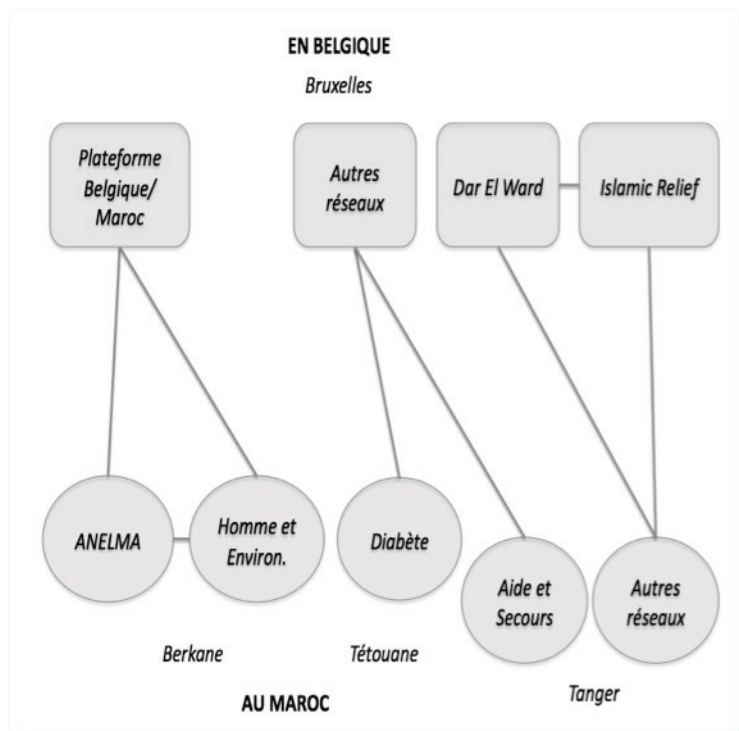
EN BELGIQUE

Bruxelles

Plateforme Belgique/ Maroc

Autres réseaux

Dar El Ward

Islamic Relief

ANELMA

Homme et Environ.

Diabète

Aide et Secours

Autres réseaux

Berkane

Tétouane

Tanger

AU MAROC